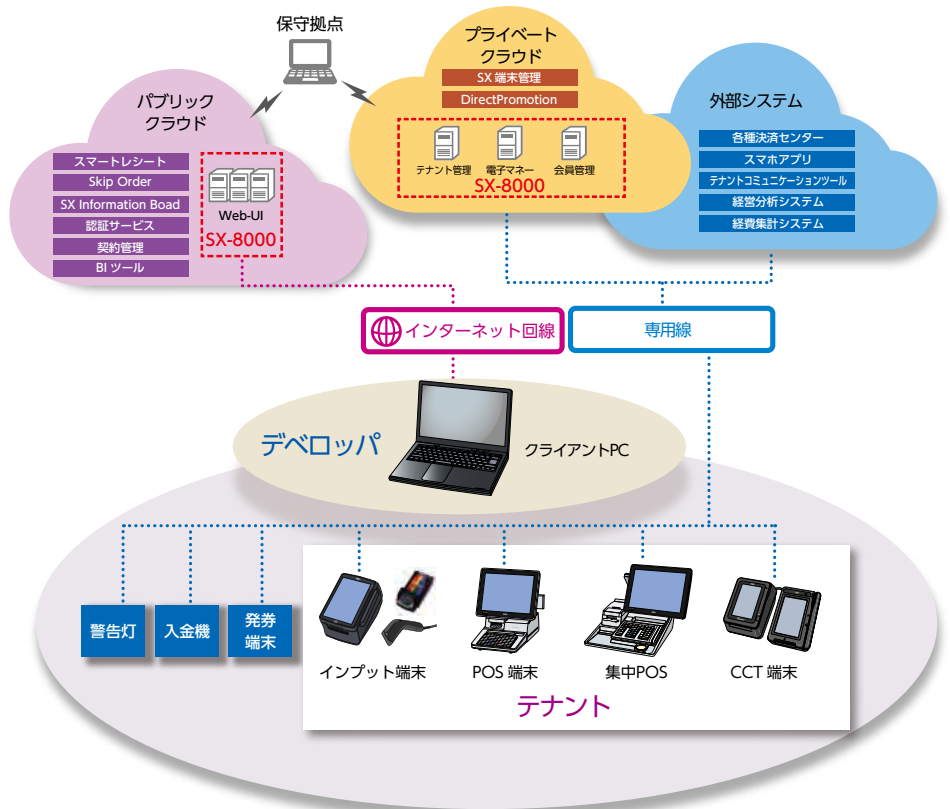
保守拠点

パブリック
クラウド

スマートレシート
Skip Order
SX Information Boad
認証サービス
契約管理
BI ツール

Web-UI
SX-8000

プライベート
クラウド

SX 端末管理
DirectPromotion

テナント管理
電子マネー
会員管理
SX-8000

外部システム

各種決済センター
スマホアプリ
テナントコミュニケーションツール
経営分析システム
経費集計システム

インターネット回線
専用線

デベロッパ
クライアントPC

警告灯
入金機
発券
端末

インプット端末
POS 端末
集中POS
CCT 端末

テナント